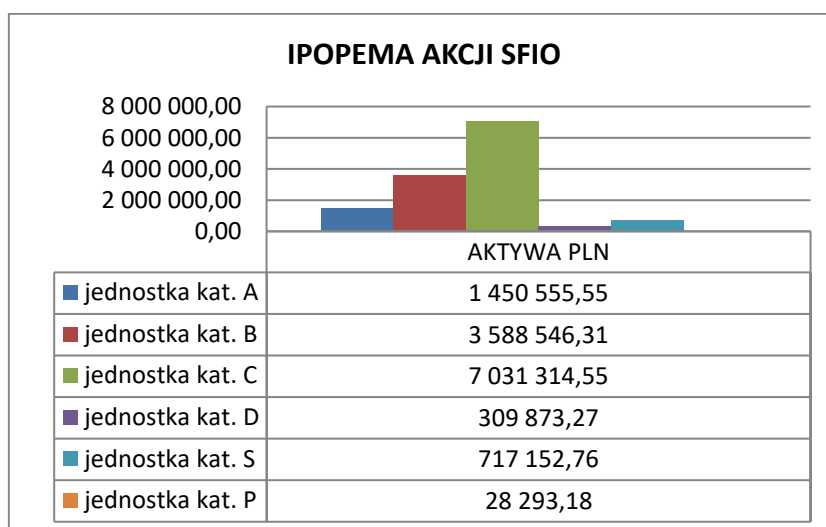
IPOPEMA AKCJI SFIO

8 000 000,00
6 000 000,00
4 000 000,00
2 000 000,00
0,00

| | AKTYWA PLN |
|---|---|
| jednostka kat. A | 1 450 555,55 |
| jednostka kat. B | 3 588 546,31 |
| jednostka kat. C | 7 031 314,55 |
| jednostka kat. D | 309 873,27 |
| jednostka kat. S | 717 152,76 |
| jednostka kat. P | 28 293,18 |